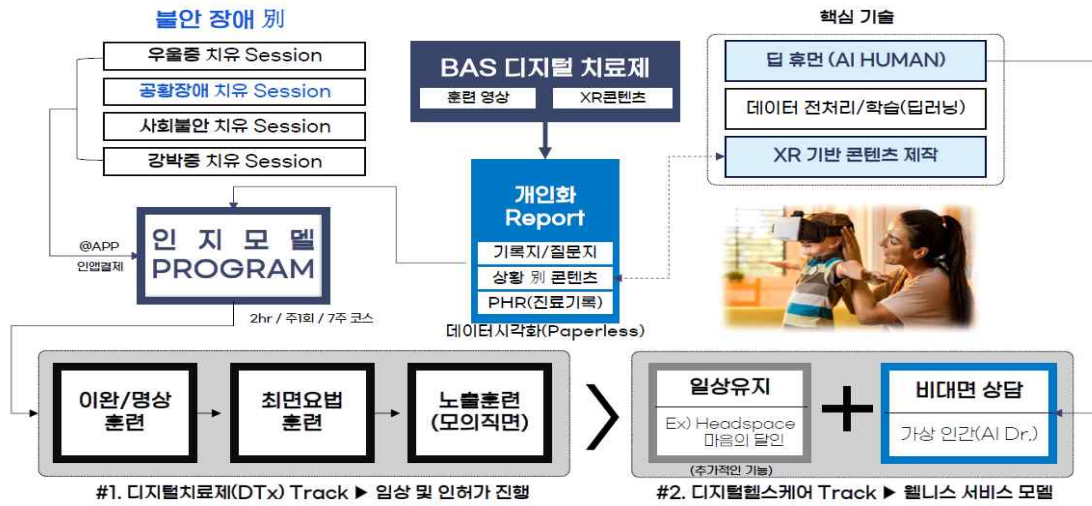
불안 장애 別

우울증 치유 Session
공황장애 치유 Session
사회불안 치유 Session
강박증 치유 Session

BAS 디지털 치료제
훈련 영상
XR콘텐츠

핵심 기술
딥 휴먼 (AI HUMAN)
데이터 전처리/학습(딥러닝)
XR 기반 콘텐츠 제작

개인화 Report
기록지/질문지
상황 別 콘텐츠
PHR(진료기록)
데이터시각화(Paperless)

@APP
인앱결제

인 지 모 델
PROGRAM

2hr / 주1회 / 7주 코스

이완/명상 훈련
최면요법 훈련
노출훈련 (모의직면)

일상유지
Ex) Headspace 마음의 달인
(추가적인 기능)

비대면 상담
가상 인간(AI Dr.)

#1. 디지털치료제(DTx) Track ▶ 임상 및 인허가 진행
#2. 디지털헬스케어 Track ▶ 웰니스 서비스 모델